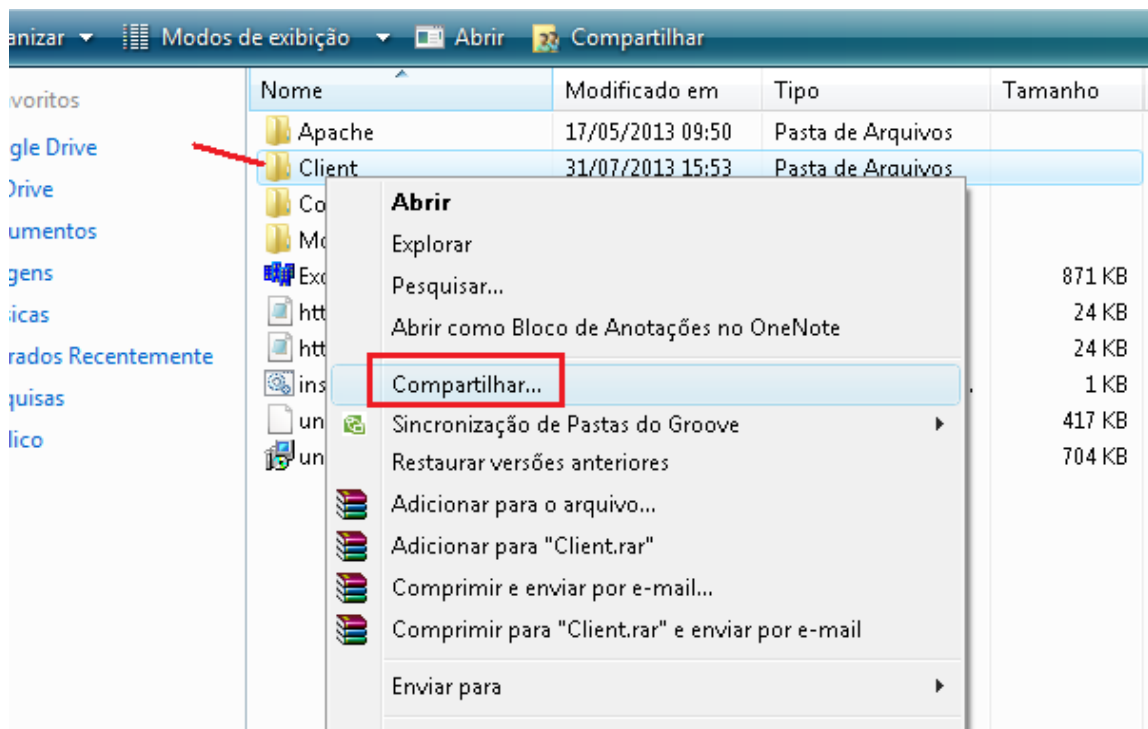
anizar ▾ Modos de exibição ▾ Abrir Compartilhar

voritos
gle Drive
Drive
umentos
gens
icas
rados Recentemente
quisas
lico

| Nome | Modificado em | Tipo | Tamanho |
|---|---|---|---|
| Apache | 17/05/2013 09:50 | Pasta de Arquivos | |
| Client | 31/07/2013 15:53 | Pasta de Arquivos | |
| Co | | | |
| Mo | | | |
| Exe | | | 871 KB |
| htt | | | 24 KB |
| htt | | | 24 KB |
| ins | | | 1 KB |
| un | | | 417 KB |
| un | | | 704 KB |

Abrir
Explorar
Pesquisar...
Abrir como Bloco de Anotações no OneNote
Compartilhar...
Sincronização de Pastas do Groove
Restaurar versões anteriores
Adicionar para o arquivo...
Adicionar para "Client.rar"
Comprimir e enviar por e-mail...
Comprimir para "Client.rar" e enviar por e-mail
Enviar para